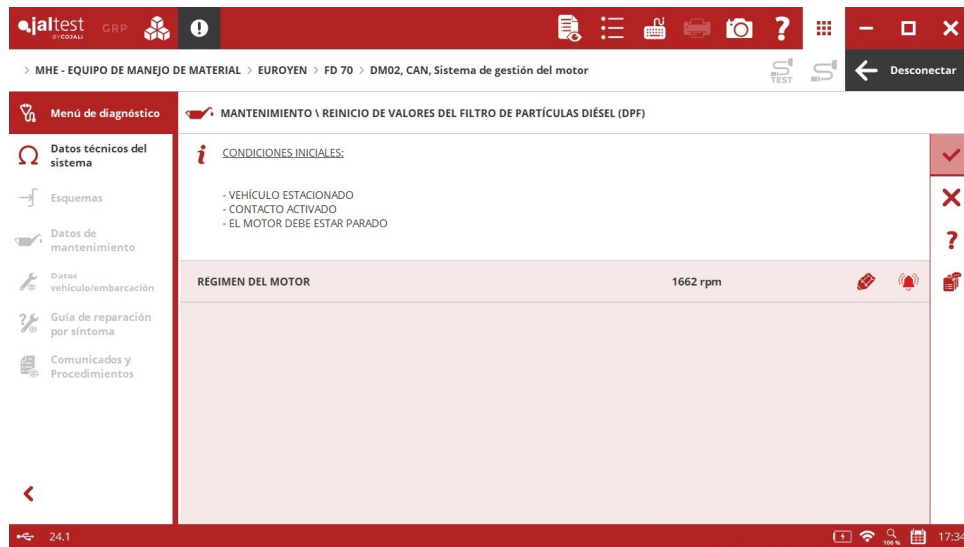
jaltest BY COJALI GRP

> MHE - EQUIPO DE MANEJO DE MATERIAL > EUROYEN > FD 70 > DM02, CAN, Sistema de gestión del motor

TEST

Desconectar

Menú de diagnóstico

Datos técnicos del sistema

Esquemas

Datos de mantenimiento

Datos vehículo/embarcación

Guía de reparación por síntoma

Comunicados y Procedimientos

MANTENIMIENTO \ REINICIO DE VALORES DEL FILTRO DE PARTÍCULAS DIÉSEL (DPF)

CONDICIONES INICIALES:

- VEHÍCULO ESTACIONADO
- CONTACTO ACTIVADO
- EL MOTOR DEBE ESTAR PARADO

| REGIMEN DEL MOTOR | 1662 rpm |
|---|---|

24.1

100 %

17:34